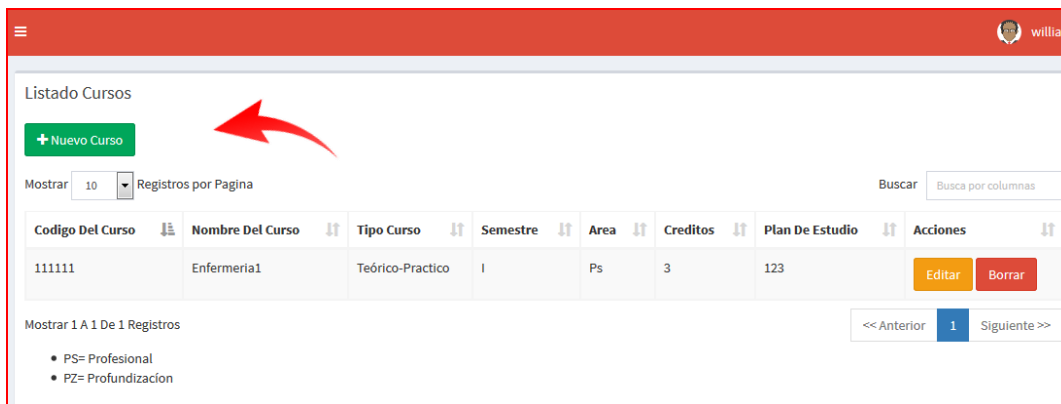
willia

Listado Cursos

+ Nuevo Curso

Mostrar 10 Registros por Pagina

Buscar Busca por columnas

| Codigo Del Curso | Nombre Del Curso | Tipo Curso | Semestre | Area | Creditos | Plan De Estudio | Acciones |
|---|---|---|---|---|---|---|---|
| 111111 | Enfermeria1 | Teórico-Practico | I | Ps | 3 | 123 | Editar Borrar |

Mostrar 1 A 1 De 1 Registros

<< Anterior 1 Siguiente >>

- PS= Profesional
- PZ= Profundizacíon